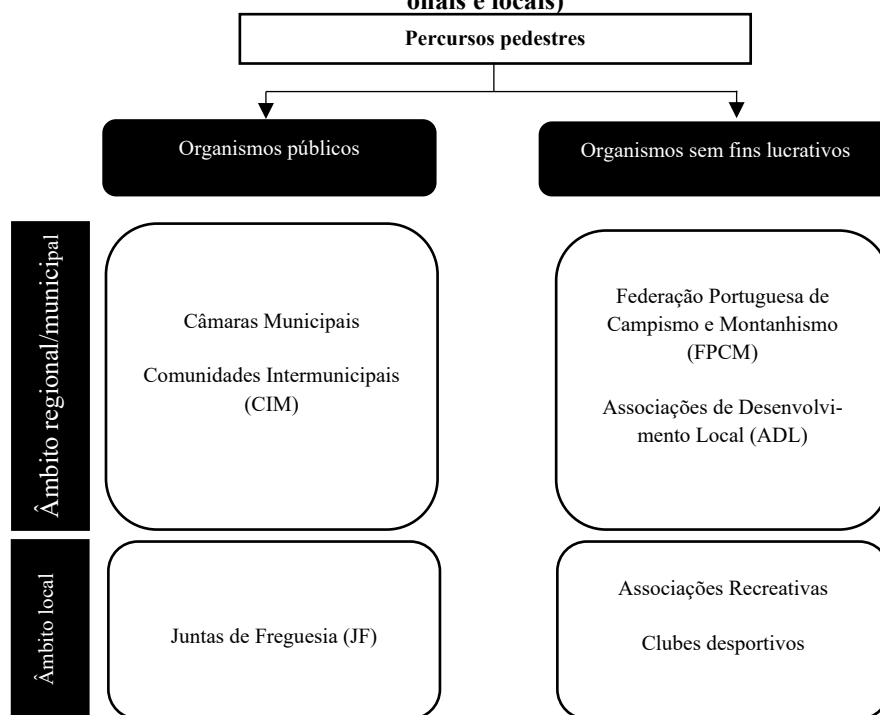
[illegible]onais e locais)

Percursos pedestres

Organismos públicos

Organismos sem fins lucrativos

Âmbito regional/municipal

Câmaras Municipais

Comunidades Intermunicipais (CIM)

Federação Portuguesa de Campismo e Montanhismo (FPCM)

Associações de Desenvolvimento Local (ADL)

Âmbito local

Juntas de Freguesia (JF)

Associações Recreativas

Clubes desportivos